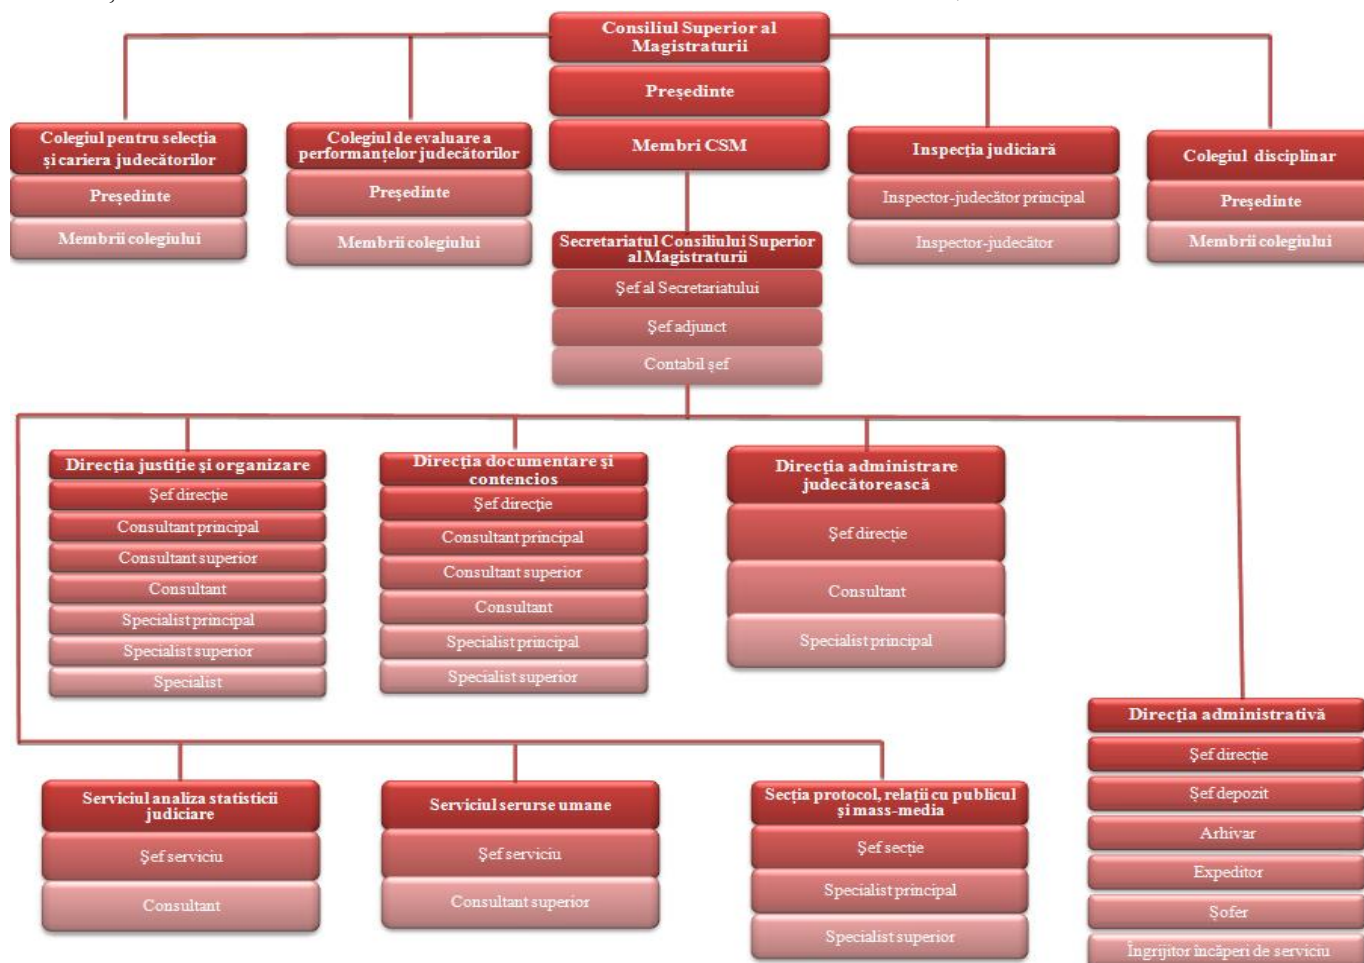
Consiliul Superior al Magistraturii

Președinte

Membri CSM

Colegiul pentru selecția și cariera judecătorilor

Președinte

Membrii colegiului

Colegiul de evaluare a performanțelor judecătorilor

Președinte

Membrii colegiului

Inspecția judiciară

Inspector-judecător principal

Inspector-judecător

Colegiul disciplinar

Președinte

Membrii colegiului

Secretariatul Consiliului Superior al Magistraturii

Șef al Secretariatului

Șef adjunct

Contabil șef

Direcția justiție și organizare

Șef direcție

Consultant principal

Consultant superior

Consultant

Specialist principal

Specialist superior

Specialist

Direcția documentare și contencios

Șef direcție

Consultant principal

Consultant superior

Consultant

Specialist principal

Specialist superior

Direcția administrare judecătorească

Șef direcție

Consultant

Specialist principal

Direcția administrativă

Șef direcție

Șef depozit

Arhivar

Expeditor

Șofer

Îngrijitor încăperi de serviciu

Serviciul analiza statisticii judiciare

Șef serviciu

Consultant

Serviciul serurse umane

Șef serviciu

Consultant superior

Secția protocol, relații cu publicul și mass-media

Șef secție

Specialist principal

Specialist superior